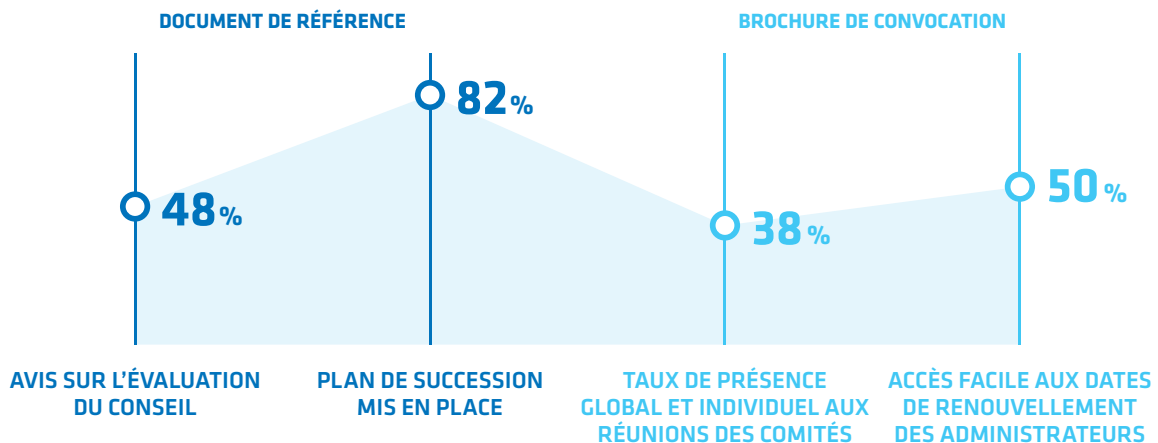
DOCUMENT DE RÉFÉRENCE

BROCHURE DE CONVOCATION

48 %

82 %

38 %

50 %

AVIS SUR L'ÉVALUATION DU CONSEIL

PLAN DE SUCCESSION MIS EN PLACE

TAUX DE PRÉSENCE GLOBAL ET INDIVIDUEL AUX RÉUNIONS DES COMITÉS

ACCÈS FACILE AUX DATES DE RENOUVELLEMENT DES ADMINISTRATEURS